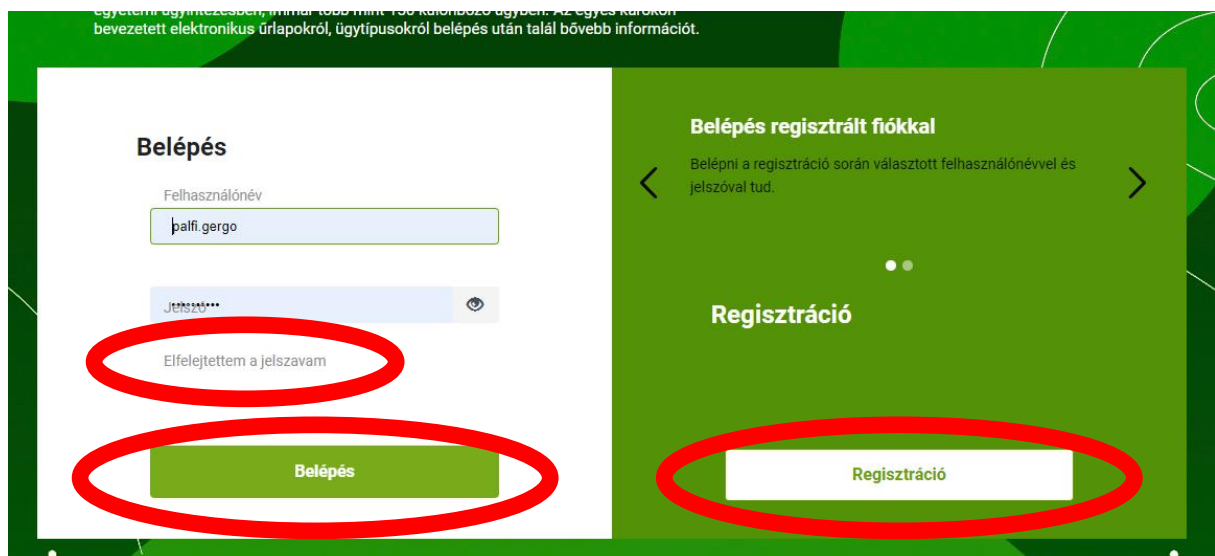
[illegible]
bevezetett elektronikus űrlapokról, ügytípusokról belépés után talál bővebb információt.

Belépés

Felhasználónév
palfi.gergo

Jelszó

Elfelejtettem a jelszavam

Belépés

Belépés regisztrált fiókkal

Belépni a regisztráció során választott felhasználónévvel és jelszóval tud.

Regisztráció

Regisztráció